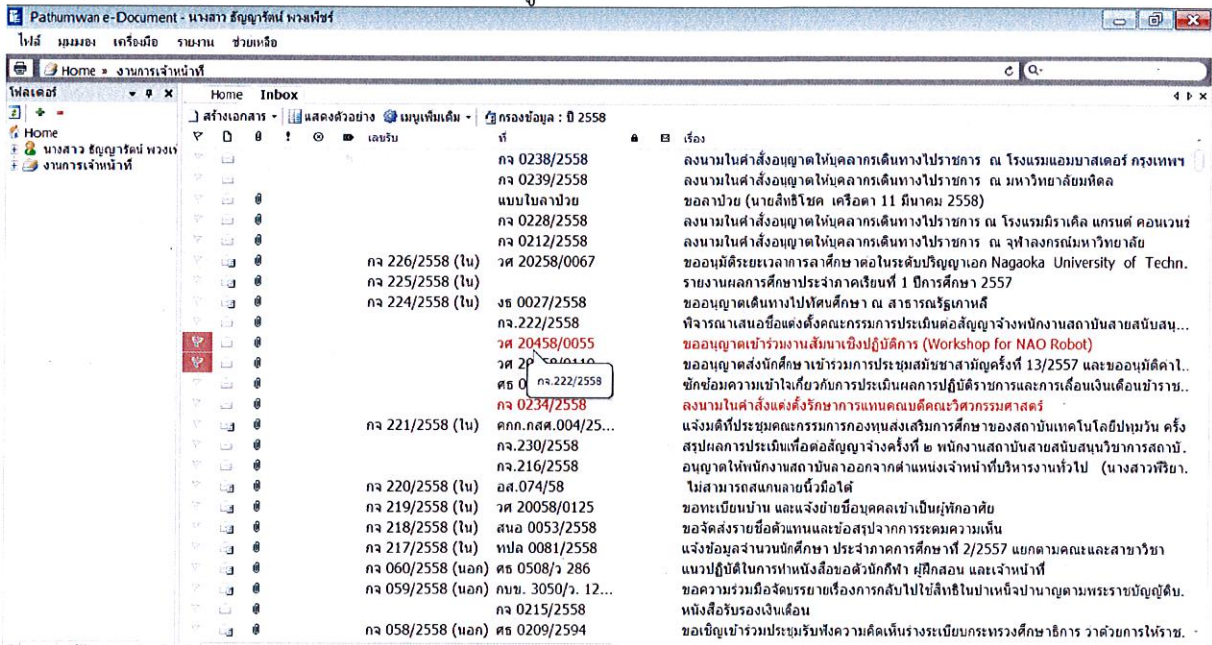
Pathumwan e-Document - นางสาว ธัญญารัตน์ พวงเพ็ชร์

ไฟล์ มุมมอง เครื่องมือ รายงาน ช่วยเหลือ

Home » งานการเจ้าหน้าที่

โฟลเดอร์

Home
นางสาว ธัญญารัตน์ พวงเ
งานการเจ้าหน้าที่

Home Inbox

สร้างเอกสาร | แสดงตัวอย่าง | เมนูเพิ่มเติม | กรองข้อมูล : ปี 2558

| เลขรับ | ที่ | เรื่อง |
|---|---|---|
| | กจ 0238/2558 | ลงนามในคำสั่งอนุญาตให้บุคลากรเดินทางไปราชการ ณ โรงแรมแอมบาสเดอร์ กรุงเทพฯ |
| | กจ 0239/2558 | ลงนามในคำสั่งอนุญาตให้บุคลากรเดินทางไปราชการ ณ มหาวิทยาลัยมหิดล |
| | แบบใบลาป่วย | ขอลาป่วย (นายสิทธิโชค เครือตา 11 มีนาคม 2558) |
| | กจ 0228/2558 | ลงนามในคำสั่งอนุญาตให้บุคลากรเดินทางไปราชการ ณ โรงแรมมิราเคิล แกรนด์ คอนเวนร์ |
| | กจ 0212/2558 | ลงนามในคำสั่งอนุญาตให้บุคลากรเดินทางไปราชการ ณ จุฬาลงกรณ์มหาวิทยาลัย |
| กจ 226/2558 (ใน) | วศ 20258/0067 | ขออนุมัติขยายเวลาการลาศึกษาต่อในระดับปริญญาเอก Nagaoka University of Techn. |
| กจ 225/2558 (ใน) | | รายงานผลการศึกษาประจำภาคเรียนที่ 1 ปีการศึกษา 2557 |
| กจ 224/2558 (ใน) | งธ 0027/2558 | ขออนุญาตเดินทางไปทัศนศึกษา ณ สาธารณรัฐเกาหลี |
| | กจ.222/2558 | พิจารณาเสนอชื่อแต่งตั้งคณะกรรมการประเมินต่อสัญญาจ้างพนักงานสถาบันสายสนับสนุ... |
| | วศ 20458/0055 | ขออนุญาตเข้าร่วมงานสัมมนาเชิงปฏิบัติการ (Workshop for NAO Robot) |
| | วศ 20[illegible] | ขออนุญาตส่งนักศึกษาเข้าร่วมการประชุมสภาสามัญครั้งที่ 13/2557 และขออนุมัติค่าใ.. |
| | ศธ 0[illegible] | ซักซ้อมความเข้าใจเกี่ยวกับการประเมินผลการปฏิบัติราชการและการเลื่อนเงินเดือนข้าราช.. |
| | กจ 0234/2558 | ลงนามในคำสั่งแต่งตั้งรักษาการแทนคณบดีคณะวิศวกรรมศาสตร์ |
| กจ 221/2558 (ใน) | คกก.กสศ.004/25... | แจ้งมติที่ประชุมคณะกรรมการกองทุนส่งเสริมการศึกษาของสถาบันเทคโนโลยีปทุมวัน ครั้ง |
| | กจ.230/2558 | สรุปผลการประเมินเพื่อต่อสัญญาจ้างครั้งที่ ๒ พนักงานสถาบันสายสนับสนุนวิชาการสถาบั. |
| | กจ.216/2558 | อนุญาตให้พนักงานสถาบันลาออกจากตำแหน่งเจ้าหน้าที่บริหารงานทั่วไป (นางสาวพีรยา. |
| กจ 220/2558 (ใน) | อส.074/58 | ไม่สามารถสแกนลายนิ้วมือได้ |
| กจ 219/2558 (ใน) | วศ 20058/0125 | ขอทะเบียนบ้าน และแจ้งย้ายชื่อบุคคลเข้าเป็นผู้พักอาศัย |
| กจ 218/2558 (ใน) | สนอ 0053/2558 | ขอจัดส่งรายชื่อตัวแทนและข้อสรุปจากการระดมความเห็น |
| กจ 217/2558 (ใน) | ทปล 0081/2558 | แจ้งข้อมูลจำนวนนักศึกษา ประจำภาคการศึกษาที่ 2/2557 แยกตามคณะและสาขาวิชา |
| กจ 060/2558 (นอก) | ศธ 0508/ว 286 | แนวปฏิบัติในการทำหนังสือขอตัวนักกีฬา ผู้ฝึกสอน และเจ้าหน้าที่ |
| กจ 059/2558 (นอก) | กบข. 3050/ว. 12... | ขอความร่วมมือจัดบรรยายเรื่องการกลับไปใช้สิทธิในบำเหน็จบำนาญตามพระราชบัญญัติบ. |
| | กจ 0215/2558 | หนังสือรับรองเงินเดือน |
| กจ 058/2558 (นอก) | ศธ 0209/2594 | ขอเชิญเข้าร่วมประชุมรับฟังความคิดเห็นร่างระเบียบกระทรวงศึกษาธิการ ว่าด้วยการให้ราช. |

กจ.222/2558